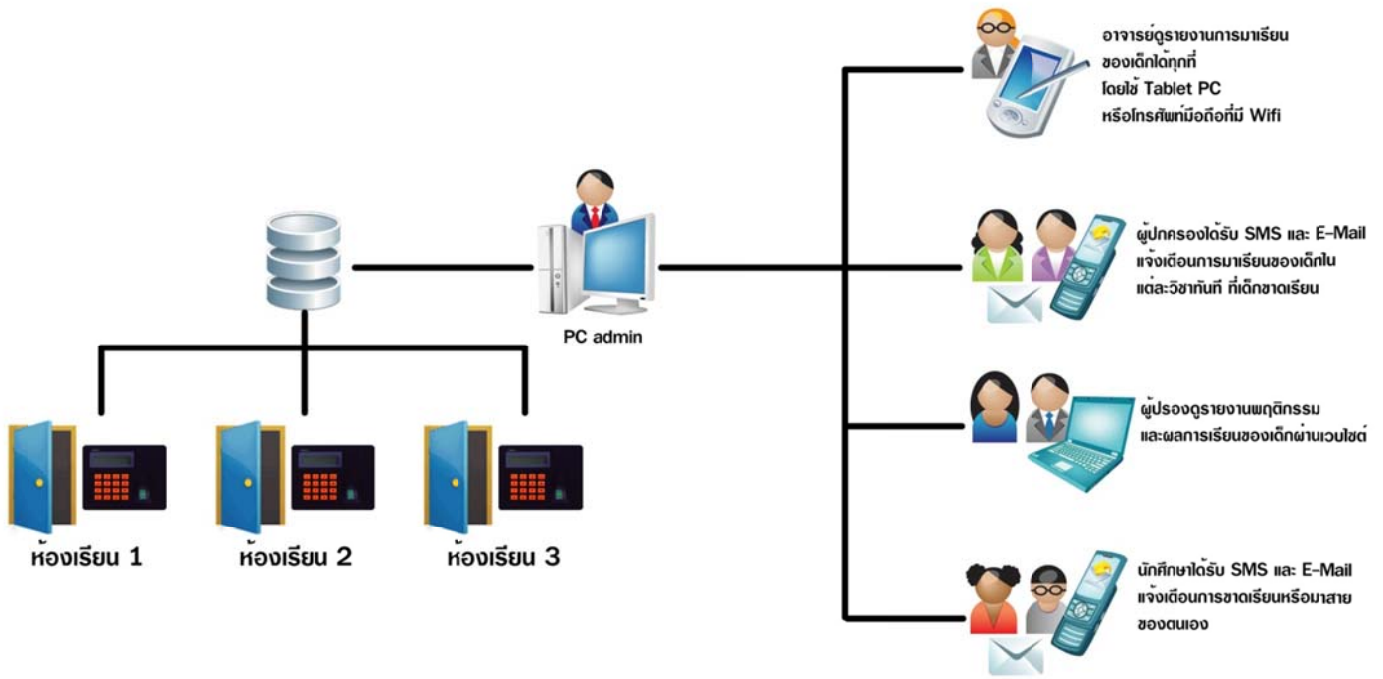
อาจารย์ดูรายงานการมาเรียน ของเด็กได้ทุกที่ โดยใช้ Tablet PC หรือโทรศัพท์มือถือที่มี Wifi

PC admin

ผู้ปกครองได้รับ SMS และ E-Mail แจ้งเตือนการมาเรียนของเด็กใน แต่ละวิชาทันที ที่เด็กขาดเรียน

ผู้ปรองดูรายงานพฤติกรรม และผลการเรียนของเด็กผ่านเวบไซต์

นักศึกษาได้รับ SMS และ E-Mail แจ้งเตือนการขาดเรียนหรือมาสาย ของตนเอง

ห้องเรียน 1

ห้องเรียน 2

ห้องเรียน 3